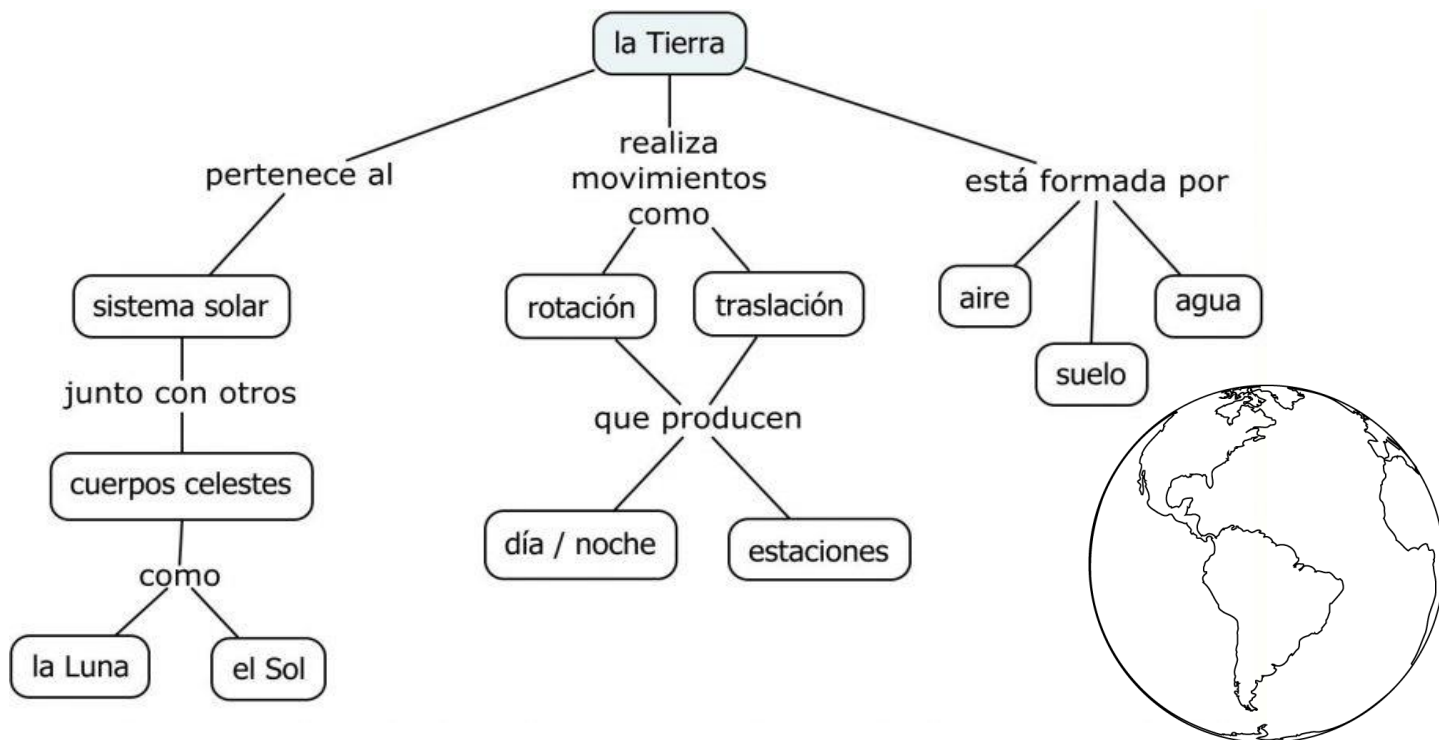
la Tierra

pertenece al

sistema solar

junto con otros

cuerpos celestes

como

la Luna

el Sol

realiza movimientos como

rotación

traslación

que producen

día / noche

estaciones

está formada por

aire

suelo

agua